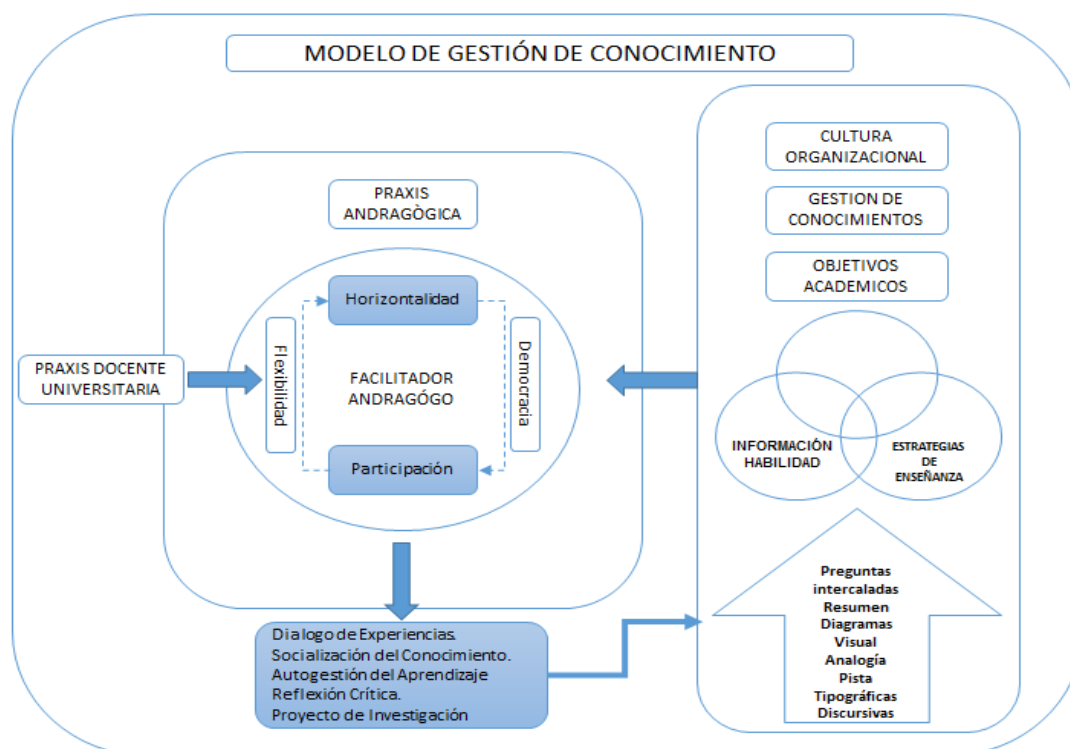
MODELO DE GESTIÓN DE CONOCIMIENTO

PRAXIS ANDRAGÒGICA

Horizontalidad

Flexibilidad

FACILITADOR ANDRAGÓGO

Democracia

Participación

PRAXIS DOCENTE UNIVERSITARIA

CULTURA ORGANIZACIONAL

GESTION DE CONOCIMIENTOS

OBJETIVOS ACADEMICOS

INFORMACIÓN HABILIDAD

ESTRATEGIAS DE ENSEÑANZA

Preguntas intercaladas
Resumen
Diagramas
Visual
Analogía
Pista
Tipográficas
Discursivas

Dialogo de Experiencias.
Socialización del Conocimiento.
Autogestión del Aprendizaje
Reflexión Crítica.
Proyecto de Investigación